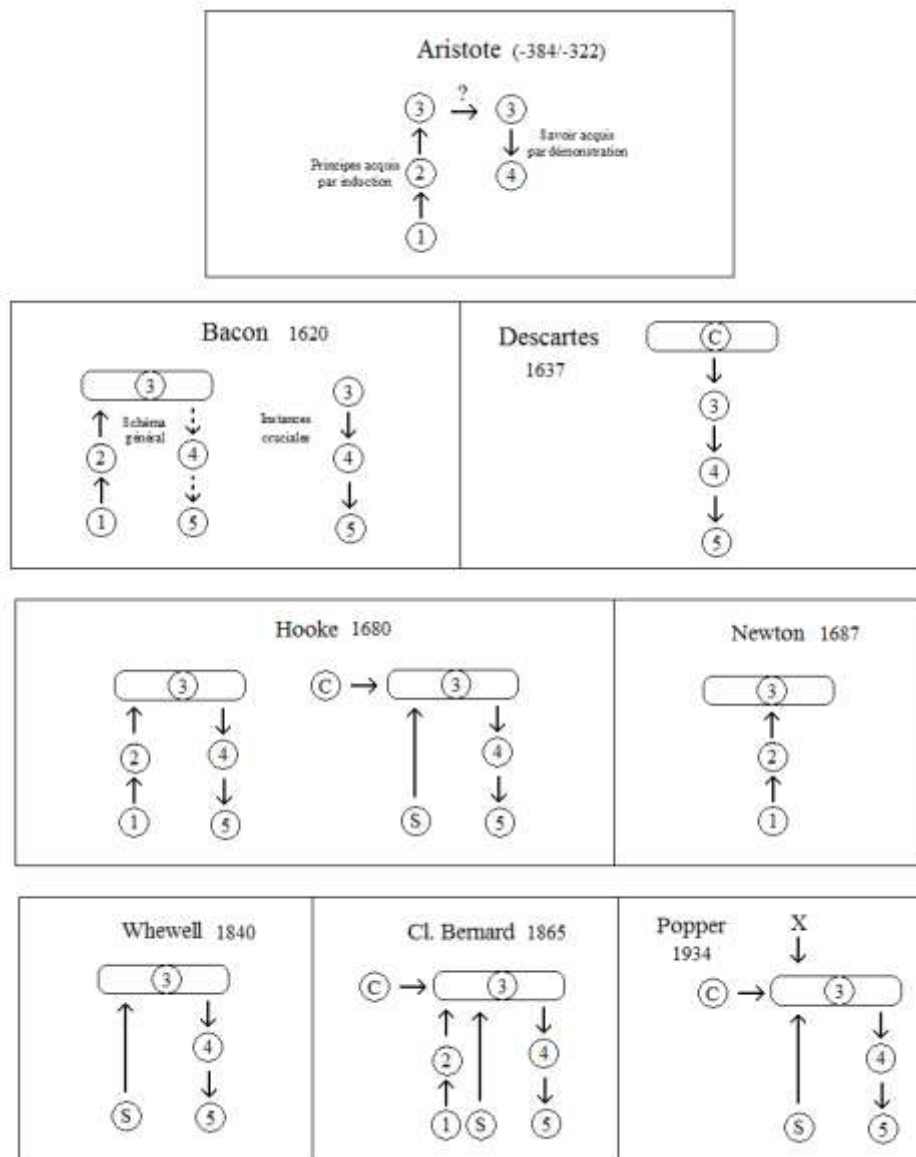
Aristote (-384/-322)

3 ? 3

Principes acquis par induction 2

Savoir acquis par démonstration 4

1

Bacon 1620

3

Schéma général

2 4

1 5

Instances cruciales

3

4

5

Descartes 1637

C

3

4

5

Hooke 1680

3

2 4

1 5

C 3

4

S 5

Newton 1687

3

2

1

Whewell 1840

3

4

S 5

Cl. Bernard 1865

C 3

2 4

1 S 5

Popper 1934

X

C 3

4

S 5